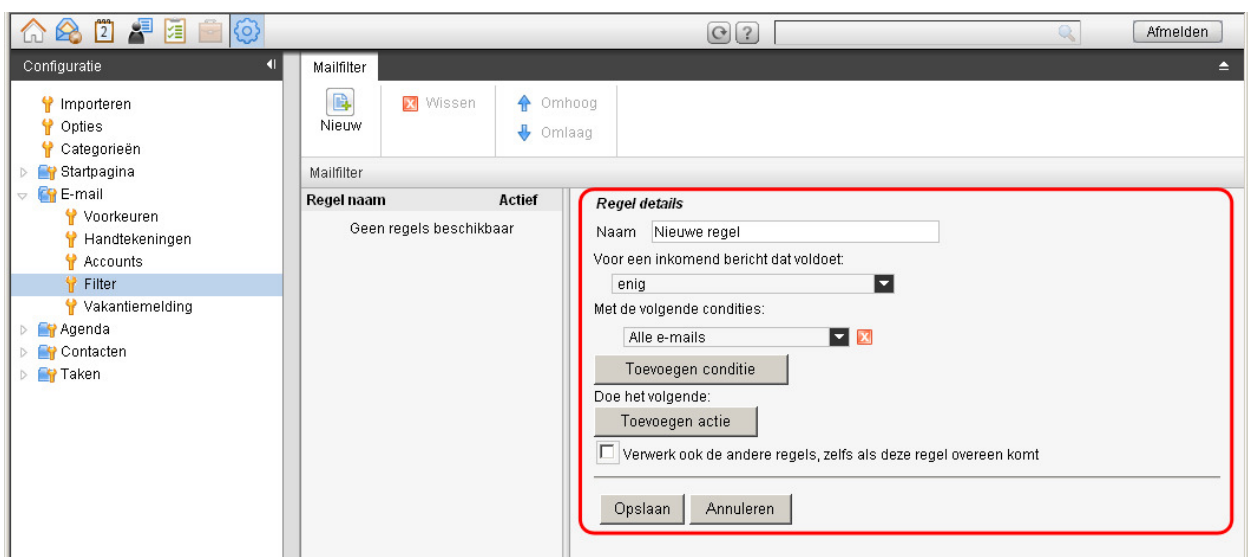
Afmelden

Configuratie

Importeren
Opties
Categorieën
Startpagina
E-mail
Voorkeuren
Handtekeningen
Accounts
Filter
Vakantiemelding
Agenda
Contacten
Taken

Mailfilter

Nieuw
Wissen
Omhoog
Omlaag

Mailfilter

| Regel naam | Actief |
|---|---|
| Geen regels beschikbaar | |

Regel details

Naam Nieuwe regel

Voor een inkomend bericht dat voldoet:

enig

Met de volgende condities:

Alle e-mails

Toevoegen conditie

Doe het volgende:

Toevoegen actie

Verwerk ook de andere regels, zelfs als deze regel overeen komt

Opslaan Annuleren